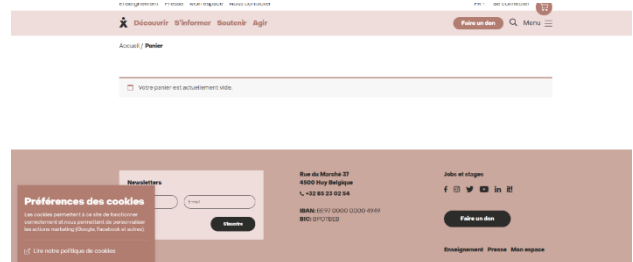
Enseignement Presse Mon espace Nous contacter FR Se connecter

Découvrir S'informer Soutenir Agir Faire un don Menu

Accueil / Panier

Votre panier est actuellement vide.

Newsletters

E-mail

S'inscrire

Rue du Marché 37
4500 Huy Belgique
+32 85 23 02 54

IBAN: BE97 0000 0000 4949
BIC: BPOTBEB1

Jobs et stages

Faire un don

Enseignement Presse Mon espace

Préférences des cookies

Les cookies permettent à ce site de fonctionner correctement et nous permettent de personnaliser les actions marketing (Google, Facebook et autres).

Lire notre politique de cookies